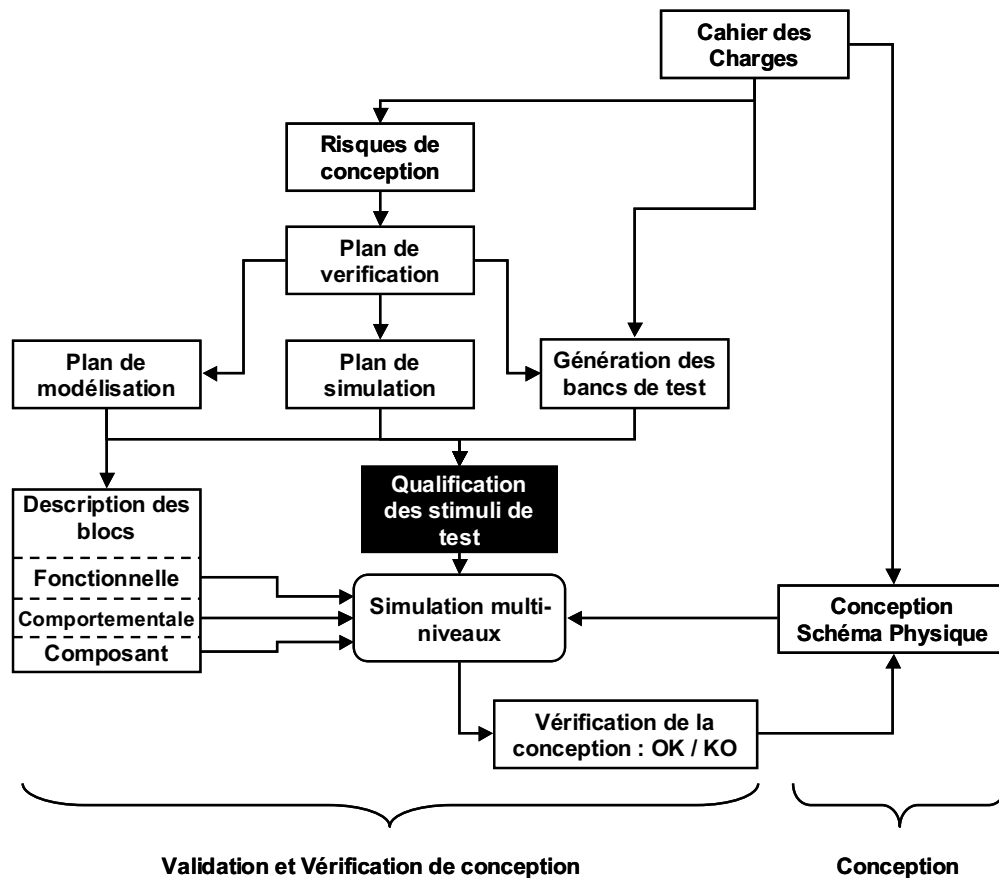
Cahier des Charges

Risques de conception

Plan de verification

Plan de modélisation

Plan de simulation

Génération des bancs de test

Description des blocs

Fonctionnelle

Comportementale

Composant

Qualification des stimuli de test

Simulation multi-niveaux

Conception Schéma Physique

Vérification de la conception : OK / KO

Validation et Vérification de conception

Conception